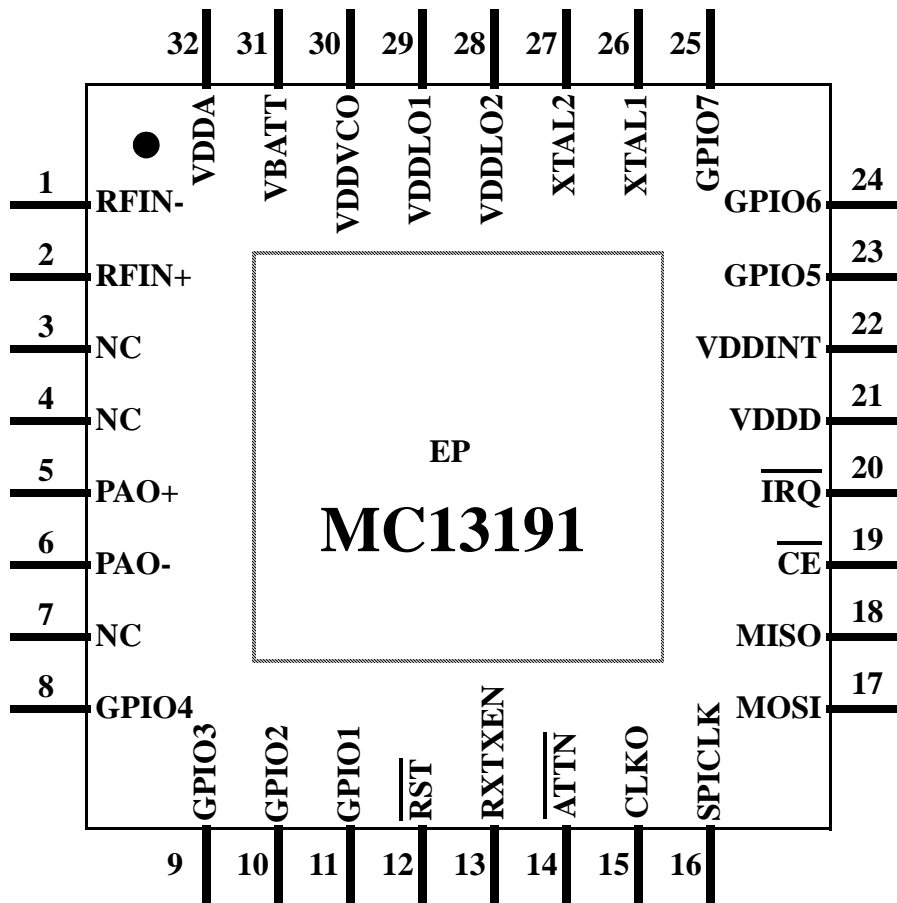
32 31 30 29 28 27 26 25

VDDA VBATT VDDVCO VDDLO1 VDDLO2 XTAL2 XTAL1 GPIO7

1 RFIN-
2 RFIN+
3 NC
4 NC
5 PAO+
6 PAO-
7 NC
8 GPIO4

24 GPIO6
23 GPIO5
22 VDDINT
21 VDDD
20 $\overline{IRQ}$
19 $\overline{CE}$
18 MISO
17 MOSI

EP

MC13191

GPIO3 GPIO2 GPIO1 $\overline{RST}$ RXTXEN $\overline{ATTN}$ CLKO SPICLK

9 10 11 12 13 14 15 16